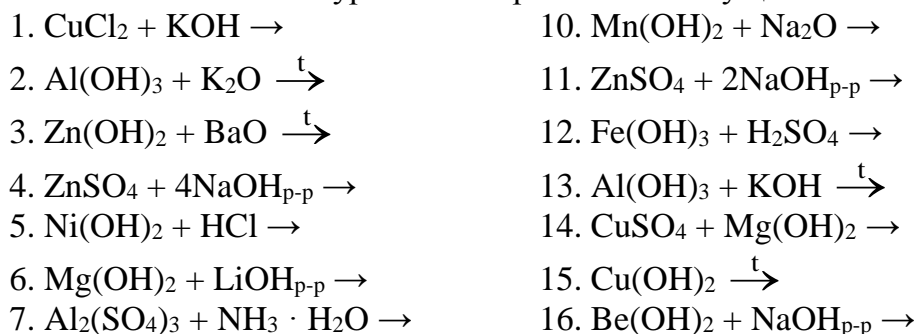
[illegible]

1. $CuCl_2 + KOH \rightarrow$

2. $Al(OH)_3 + K_2O \xrightarrow{t}$

3. $Zn(OH)_2 + BaO \xrightarrow{t}$

4. $ZnSO_4 + 4NaOH_{р-р} \rightarrow$

5. $Ni(OH)_2 + HCl \rightarrow$

6. $Mg(OH)_2 + LiOH_{р-р} \rightarrow$

7. $Al_2(SO_4)_3 + NH_3 \cdot H_2O \rightarrow$

10. $Mn(OH)_2 + Na_2O \rightarrow$

11. $ZnSO_4 + 2NaOH_{р-р} \rightarrow$

12. $Fe(OH)_3 + H_2SO_4 \rightarrow$

13. $Al(OH)_3 + KOH \xrightarrow{t}$

14. $CuSO_4 + Mg(OH)_2 \rightarrow$

15. $Cu(OH)_2 \xrightarrow{t}$

16. $Be(OH)_2 + NaOH_{р-р} \rightarrow$